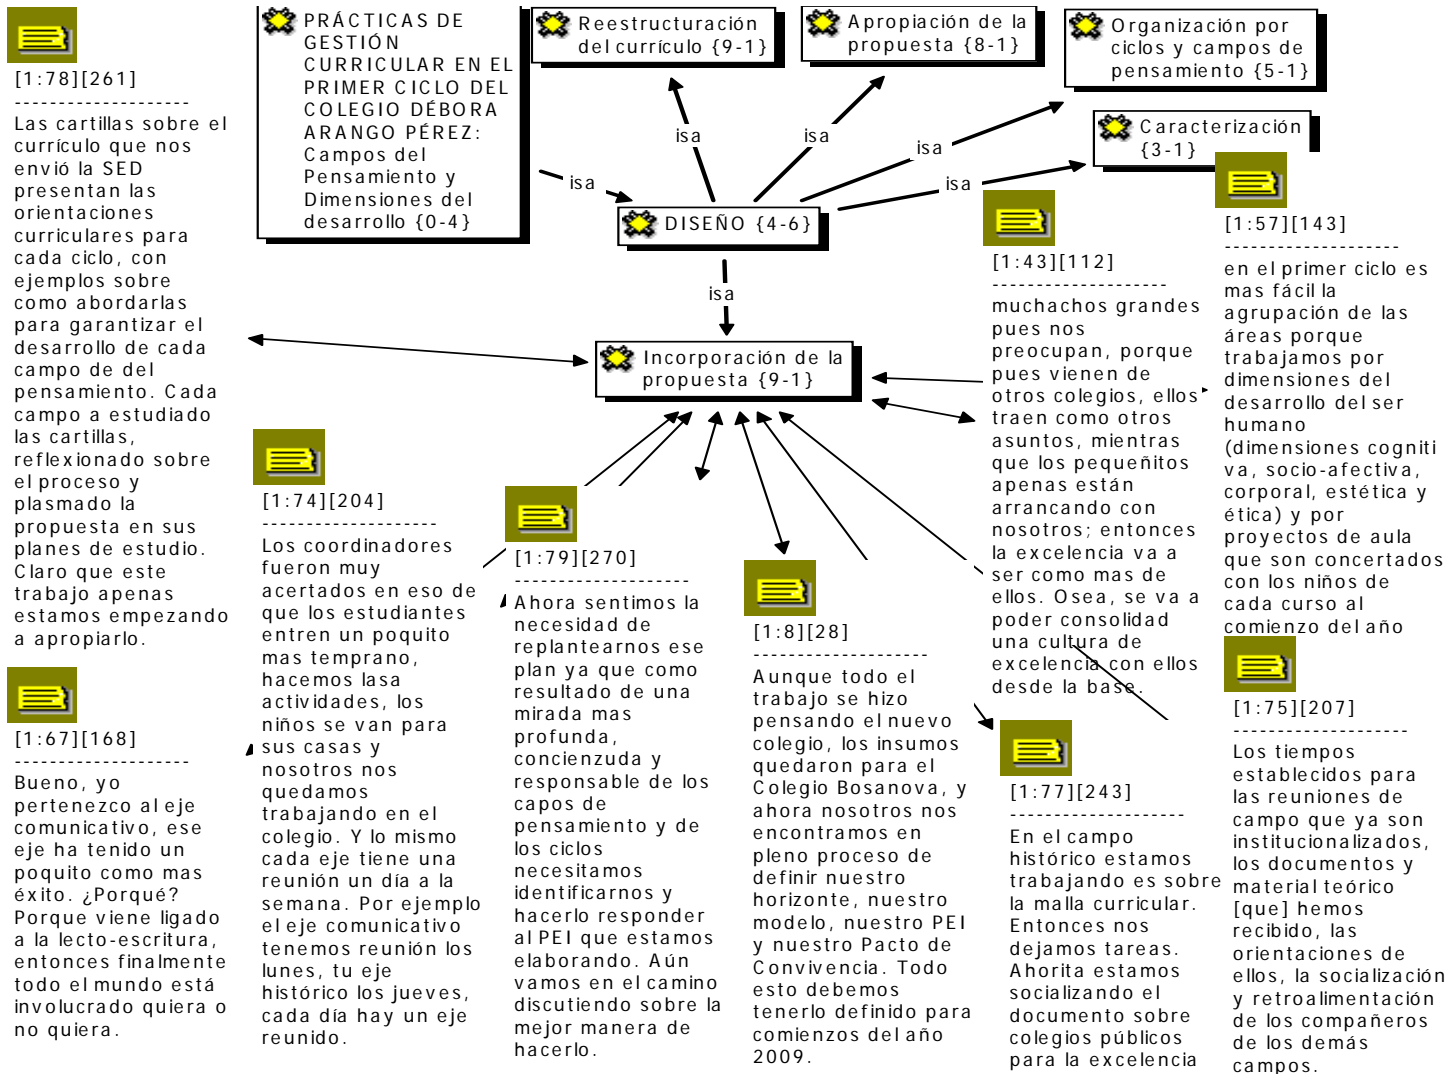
[1:78][261]
--------------------
Las cartillas sobre el currículo que nos envió la SED presentan las orientaciones curriculares para cada ciclo, con ejemplos sobre como abordarlas para garantizar el desarrollo de cada campo de del pensamiento. Cada campo a estudiado las cartillas, reflexionado sobre el proceso y plasmado la propuesta en sus planes de estudio. Claro que este trabajo apenas estamos empezando a apropiarlo.

PRÁCTICAS DE GESTIÓN CURRICULAR EN EL PRIMER CICLO DEL COLEGIO DÉBORA ARANGO PÉREZ: Campos del Pensamiento y Dimensiones del desarrollo {0-4}

Reestructuración del currículo {9-1}

Apropiación de la propuesta {8-1}

Organización por ciclos y campos de pensamiento {5-1}

Caracterización {3-1}

isa

isa

isa

isa

isa

DISEÑO {4-6}

isa

Incorporación de la propuesta {9-1}

[1:57][143]
--------------------
en el primer ciclo es mas fácil la agrupación de las áreas porque trabajamos por dimensiones del desarrollo del ser humano (dimensiones cognitiva, socio-afectiva, corporal, estética y ética) y por proyectos de aula que son concertados con los niños de cada curso al comienzo del año

[1:43][112]
--------------------
muchachos grandes pues nos preocupan, porque pues vienen de otros colegios, ellos traen como otros asuntos, mientras que los pequeñitos apenas están arrancando con nosotros; entonces la excelencia va a ser como mas de ellos. Osea, se va a poder consolidad una cultura de excelencia con ellos desde la base.

[1:74][204]
--------------------
Los coordinadores fueron muy acertados en eso de que los estudiantes entren un poquito mas temprano, hacemos lasa actividades, los niños se van para sus casas y nosotros nos quedamos trabajando en el colegio. Y lo mismo cada eje tiene una reunión un día a la semana. Por ejemplo el eje comunicativo tenemos reunión los lunes, tu eje histórico los jueves, cada día hay un eje reunido.

[1:79][270]
--------------------
Ahora sentimos la necesidad de replantearnos ese plan ya que como resultado de una mirada mas profunda, concienzuda y responsable de los capos de pensamiento y de los ciclos necesitamos identificarnos y hacerlo responder al PEI que estamos elaborando. Aún vamos en el camino discutiendo sobre la mejor manera de hacerlo.

[1:8][28]
--------------------
Aunque todo el trabajo se hizo pensando el nuevo colegio, los insumos quedaron para el Colegio Bosanova, y ahora nosotros nos encontramos en pleno proceso de definir nuestro horizonte, nuestro modelo, nuestro PEI y nuestro Pacto de Convivencia. Todo esto debemos tenerlo definido para comienzos del año 2009.

[1:67][168]
--------------------
Bueno, yo pertenezco al eje comunicativo, ese eje ha tenido un poquito como mas éxito. ¿Porqué? Porque viene ligado a la lecto-escritura, entonces finalmente todo el mundo está involucrado quiera o no quiera.

[1:77][243]
--------------------
En el campo histórico estamos trabajando es sobre la malla curricular. Entonces nos dejamos tareas. Ahorita estamos socializando el documento sobre colegios públicos para la excelencia

[1:75][207]
--------------------
Los tiempos establecidos para las reuniones de campo que ya son institucionalizados, los documentos y material teórico [que] hemos recibido, las orientaciones de ellos, la socialización y retroalimentación de los compañeros de los demás campos.